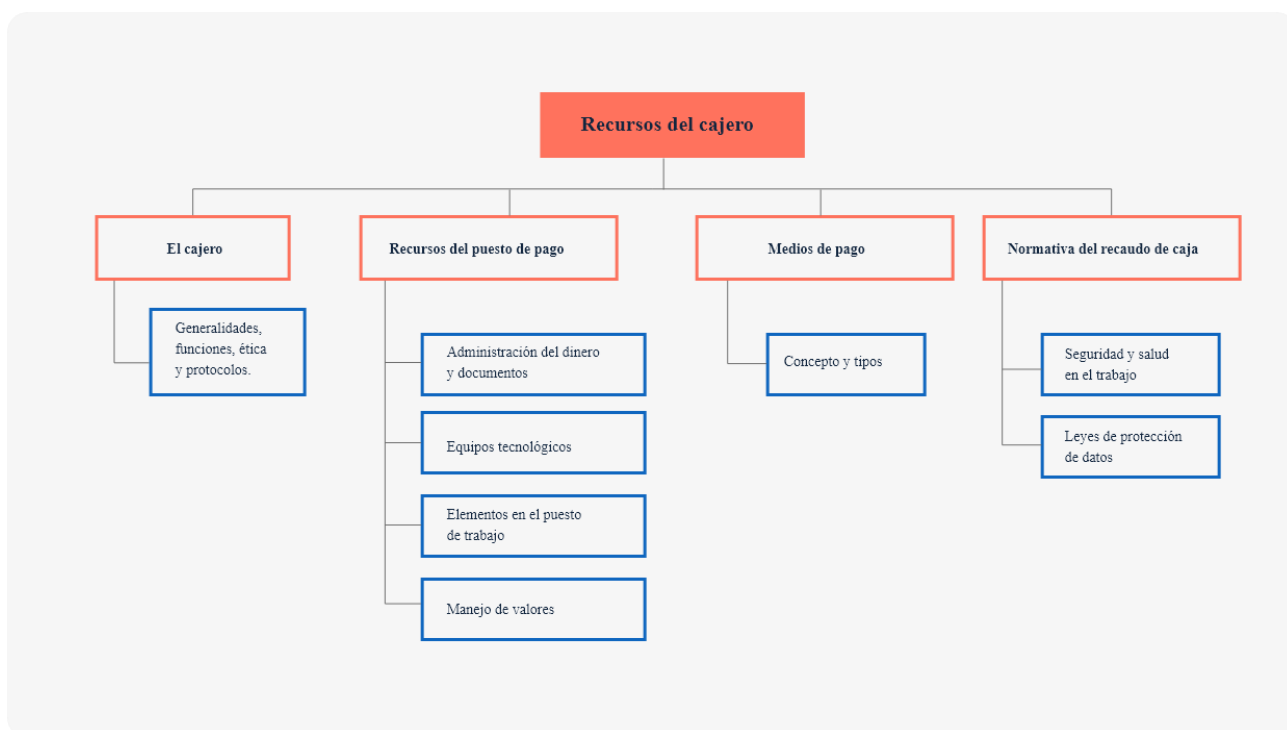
Recursos del cajero

El cajero

Generalidades, funciones, ética y protocolos.

Recursos del puesto de pago

Administración del dinero y documentos

Equipos tecnológicos

Elementos en el puesto de trabajo

Manejo de valores

Medios de pago

Concepto y tipos

Normativa del recaudo de caja

Seguridad y salud en el trabajo

Leyes de protección de datos